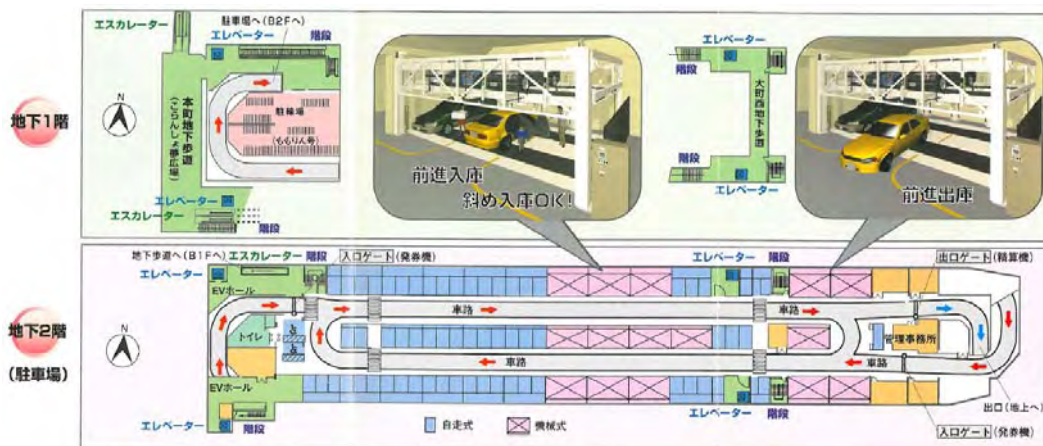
地下1階

N

エスカレーター
駐車場へ（B2F へ）
エレベーター
階段
本町地下歩道（ごらんしょ夢広場）
駐輪場（ももりん号）
エレベーター
エスカレーター

前進入庫
斜め入庫OK！

エレベーター
階段
大町西地下歩道
階段
エレベーター

前進出庫

地下2階
（駐車場）

N

地下歩道へ（B1Fへ）
エスカレーター
階段
入口ゲート（発券機）
エレベーター
階段
出口ゲート（精算機）
エレベーター
EVホール
トイレ
車路
車路
管理事務所
車路
車路
EVホール
エレベーター
階段
自走式
機械式
エレベーター
階段
出口（地上へ）
入口ゲート（発券機）